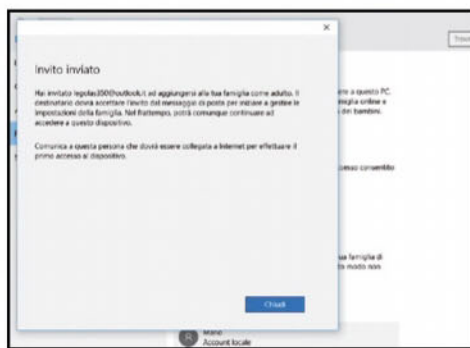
Invito inviato

Hai invitato legolas2000@outlook.it ad aggiungersi alla tua famiglia come adulto. Il destinatario dovrà accettare l'invito dal messaggio di posta per iniziare a gestire le impostazioni della famiglia. Nel frattempo, potrà comunque continuare ad accedere a questo dispositivo.

Comunica a questa persona che dovrà essere collegata a Internet per effettuare il primo accesso al dispositivo.

Chiudi

×

Trova

e a questo PC.
iglia online e
dei bambini.

esso consentito

a famiglia di
modo non

Mario
Account locale